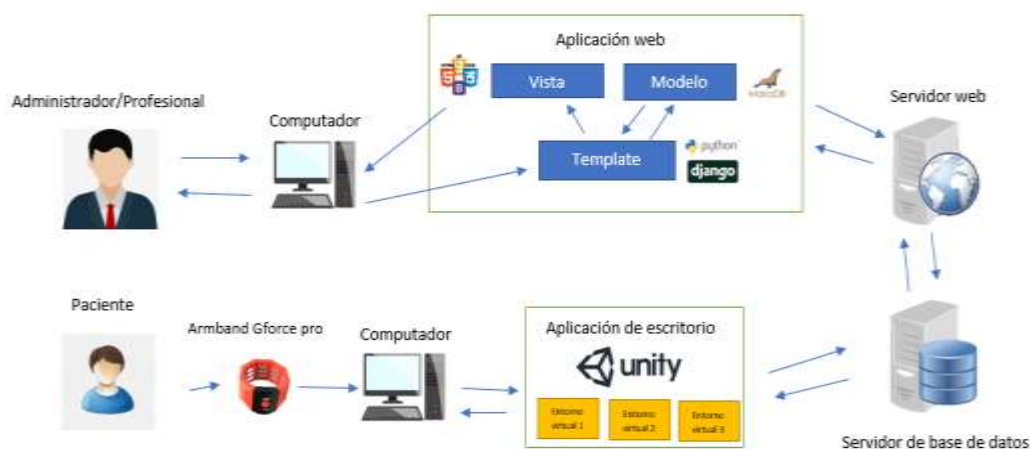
Aplicación web

Vista

Modelo

MariaDB

Template

python

django

Administrador/Profesional

Computador

Servidor web

Paciente

Armband Gforce pro

Computador

Aplicación de escritorio

unity

Entorno virtual 1

Entorno virtual 2

Entorno virtual 3

Servidor de base de datos